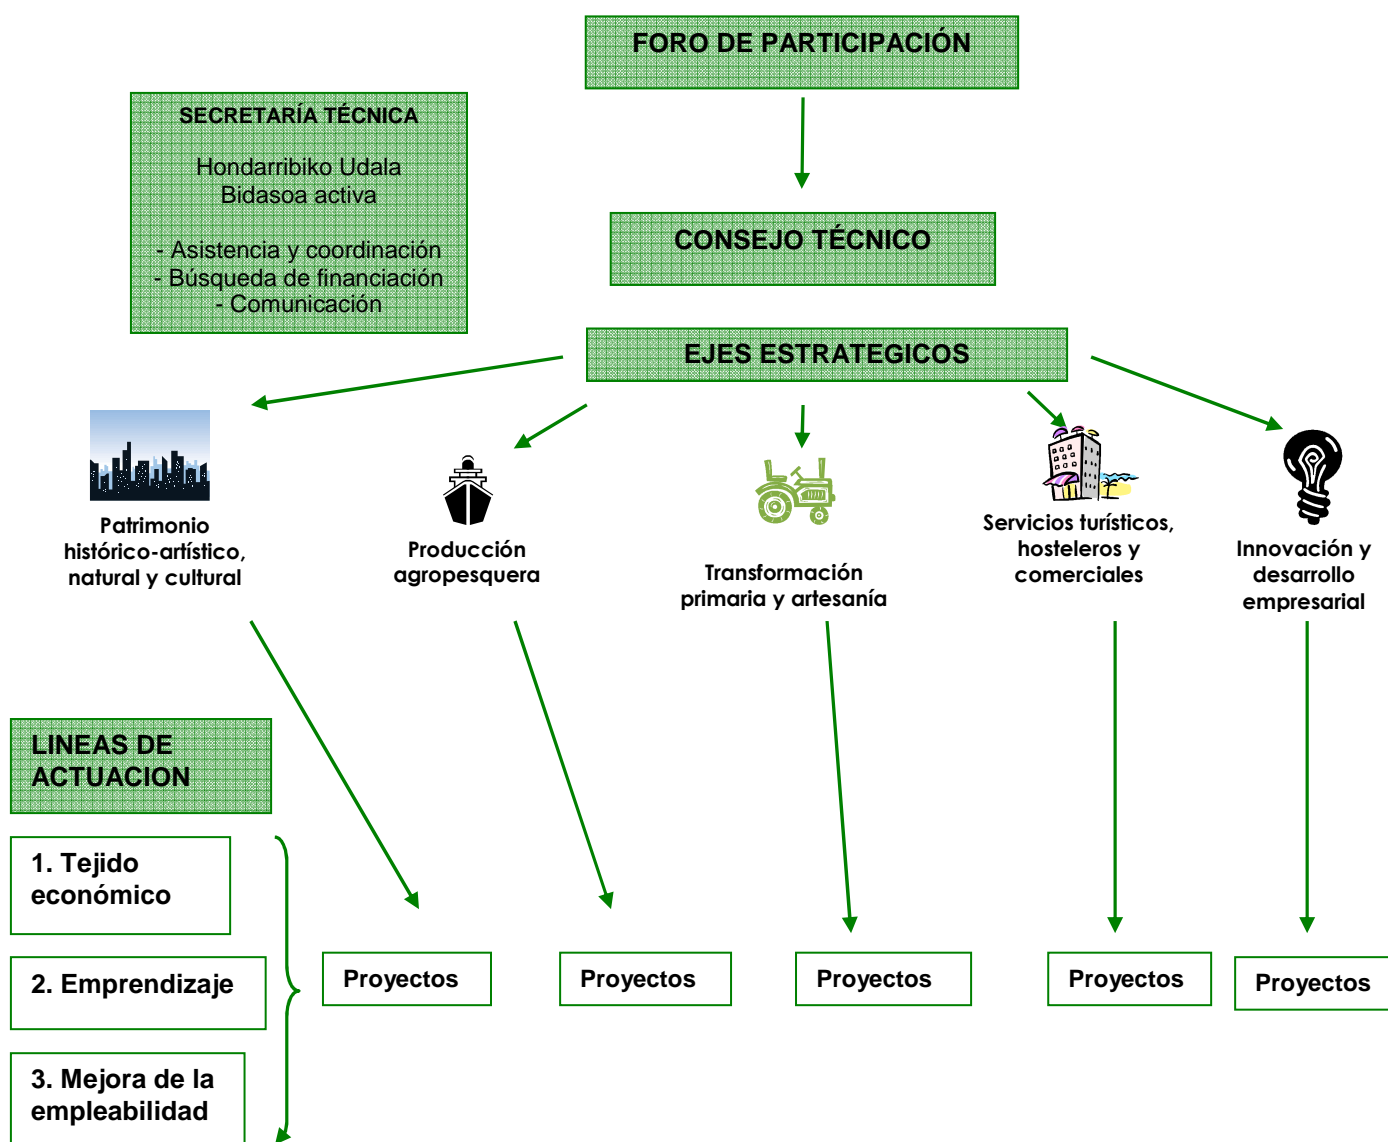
FORO DE PARTICIPACIÓN

SECRETARÍA TÉCNICA

Hondarribiko Udala
Bidasoa activa

- Asistencia y coordinación
- Búsqueda de financiación
- Comunicación

CONSEJO TÉCNICO

EJES ESTRATEGICOS

Patrimonio histórico-artístico, natural y cultural

Producción agropesquera

Transformación primaria y artesanía

Servicios turísticos, hosteleros y comerciales

Innovación y desarrollo empresarial

LINEAS DE ACTUACION

1. Tejido económico

2. Emprendizaje

3. Mejora de la empleabilidad

Proyectos

Proyectos

Proyectos

Proyectos

Proyectos